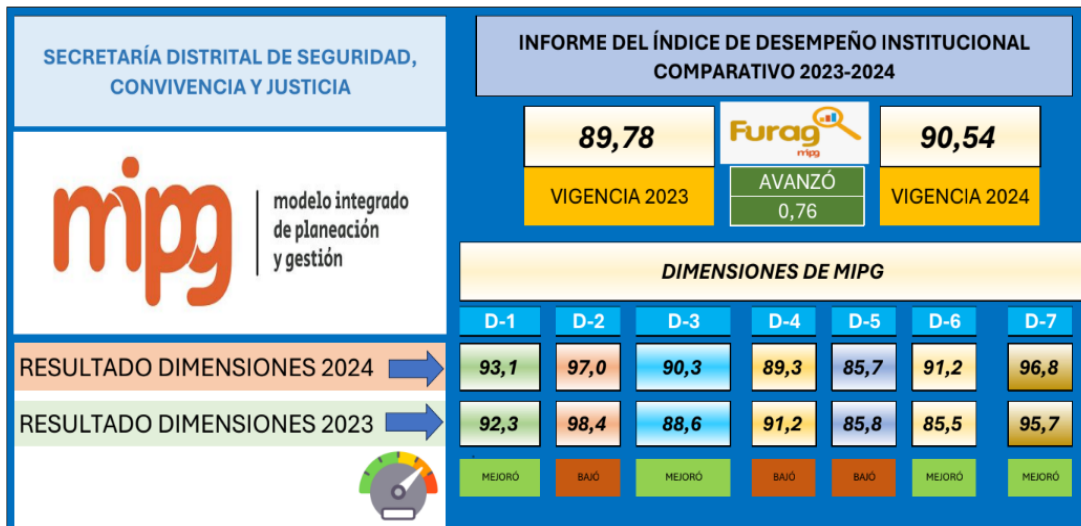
SECRETARÍA DISTRITAL DE SEGURIDAD, CONVIVENCIA Y JUSTICIA

INFORME DEL ÍNDICE DE DESEMPEÑO INSTITUCIONAL COMPARATIVO 2023-2024

89,78

Furag mipg

90,54

VIGENCIA 2023

AVANZÓ
0,76

VIGENCIA 2024

mipg modelo integrado de planeación y gestión

DIMENSIONES DE MIPG

| | D-1 | D-2 | D-3 | D-4 | D-5 | D-6 | D-7 |
|---|---|---|---|---|---|---|---|
| RESULTADO DIMENSIONES 2024 | 93,1 | 97,0 | 90,3 | 89,3 | 85,7 | 91,2 | 96,8 |
| RESULTADO DIMENSIONES 2023 | 92,3 | 98,4 | 88,6 | 91,2 | 85,8 | 85,5 | 95,7 |
| | MEJORÓ | BAJÓ | MEJORÓ | BAJÓ | BAJÓ | MEJORÓ | MEJORÓ |